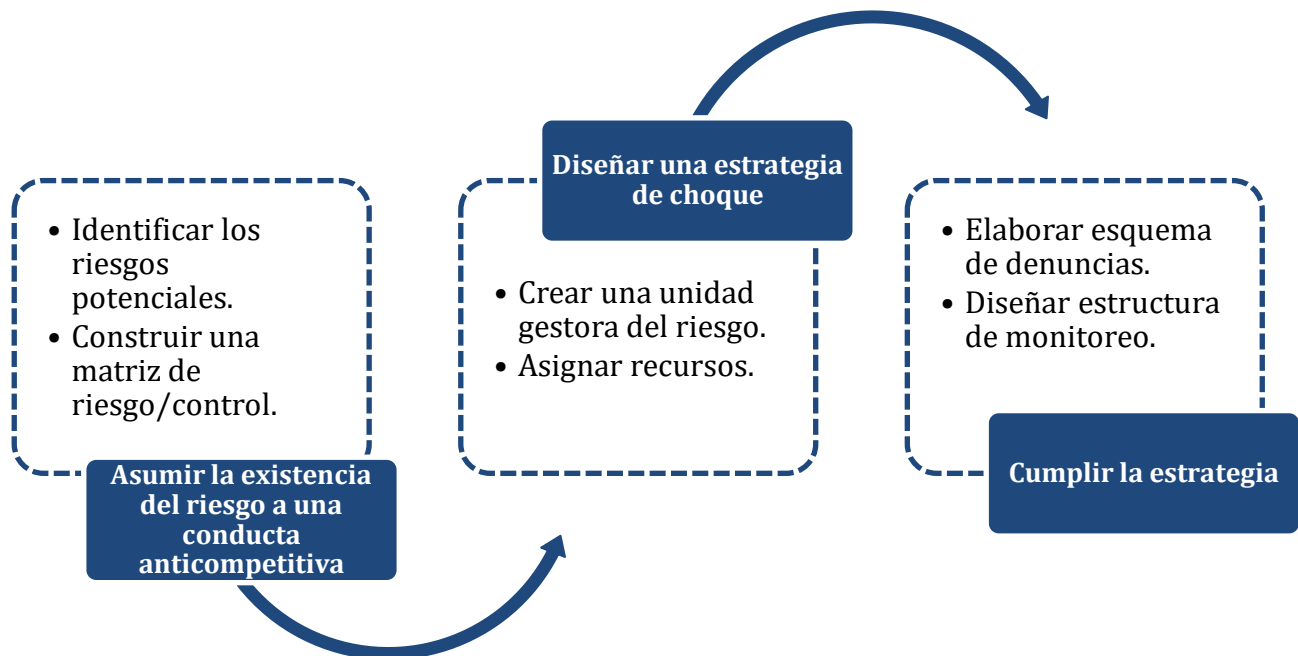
- Identificar los riesgos potenciales.
- Construir una matriz de riesgo/control.

Asumir la existencia del riesgo a una conducta anticompetitiva

Diseñar una estrategia de choque

- Crear una unidad gestora del riesgo.
- Asignar recursos.

- Elaborar esquema de denuncias.
- Diseñar estructura de monitoreo.

Cumplir la estrategia